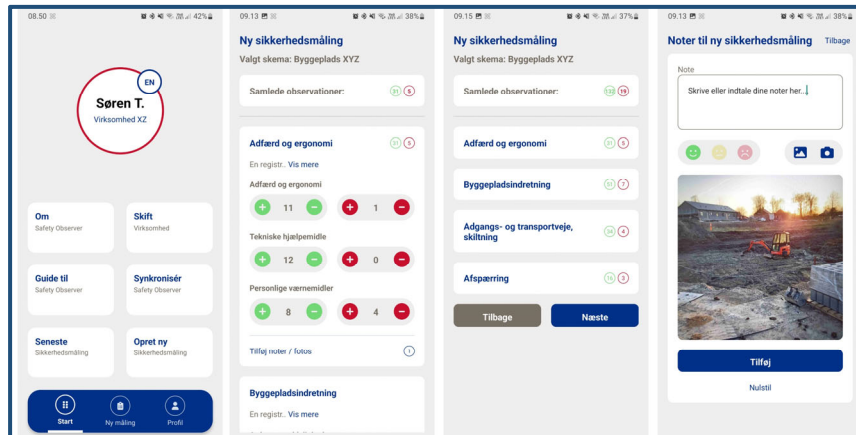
08.50 42%

EN

Søren T.
Virksomhed XZ

Om
Safety Observer

Skift
Virksomhed

Guide til
Safety Observer

Synkronisér
Safety Observer

Seneste
Sikkerhedsmåling

Opret ny
Sikkerhedsmåling

Start
Ny måling
Profil

09.13 38%

Ny sikkerhedsmåling
Valgt skema: Byggeplads XYZ

Samlede observationer: 31 5

Adfærd og ergonomi 31 5
En registr.. Vis mere

Adfærd og ergonomi
+ 11 − + 1 −

Tekniske hjælpemidle
+ 12 − + 0 −

Personlige værnemidler
+ 8 − + 4 −

Tilføj noter / fotos 1

Byggepladsindretning
En registr.. Vis mere

09.15 37%

Ny sikkerhedsmåling
Valgt skema: Byggeplads XYZ

Samlede observationer: 133 19

Adfærd og ergonomi 31 5

Byggepladsindretning 51 7

Adgangs- og transportveje, skiltning 34 4

Afspærring 16 3

Tilbage
Næste

09.13 38%

Noter til ny sikkerhedsmåling
Tilbage

Note
Skrive eller indtale dine noter her...

Tilføj

Nulstil